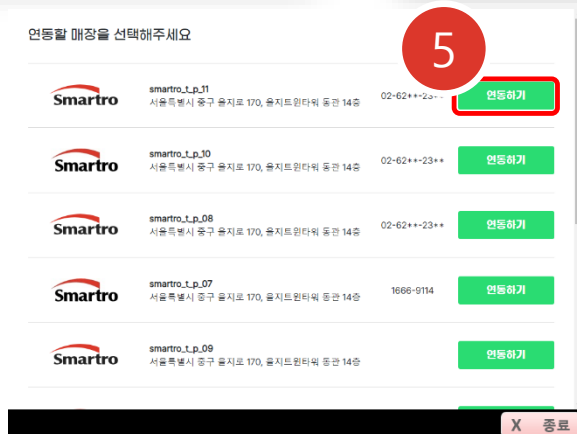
연동할 매장을 선택해주세요

5

| | | | |
|---|---|---|---|
| Smartro | smartro_t_p_11<br>서울특별시 중구 을지로 170, 을지트윈타워 동관 14층 | 02-62**-23** | 연동하기 |
| Smartro | smartro_t_p_10<br>서울특별시 중구 을지로 170, 을지트윈타워 동관 14층 | 02-62**-23** | 연동하기 |
| Smartro | smartro_t_p_08<br>서울특별시 중구 을지로 170, 을지트윈타워 동관 14층 | 02-62**-23** | 연동하기 |
| Smartro | smartro_t_p_07<br>서울특별시 중구 을지로 170, 을지트윈타워 동관 14층 | 1666-9114 | 연동하기 |
| Smartro | smartro_t_p_09<br>서울특별시 중구 을지로 170, 을지트윈타워 동관 14층 | | 연동하기 |

X 종료